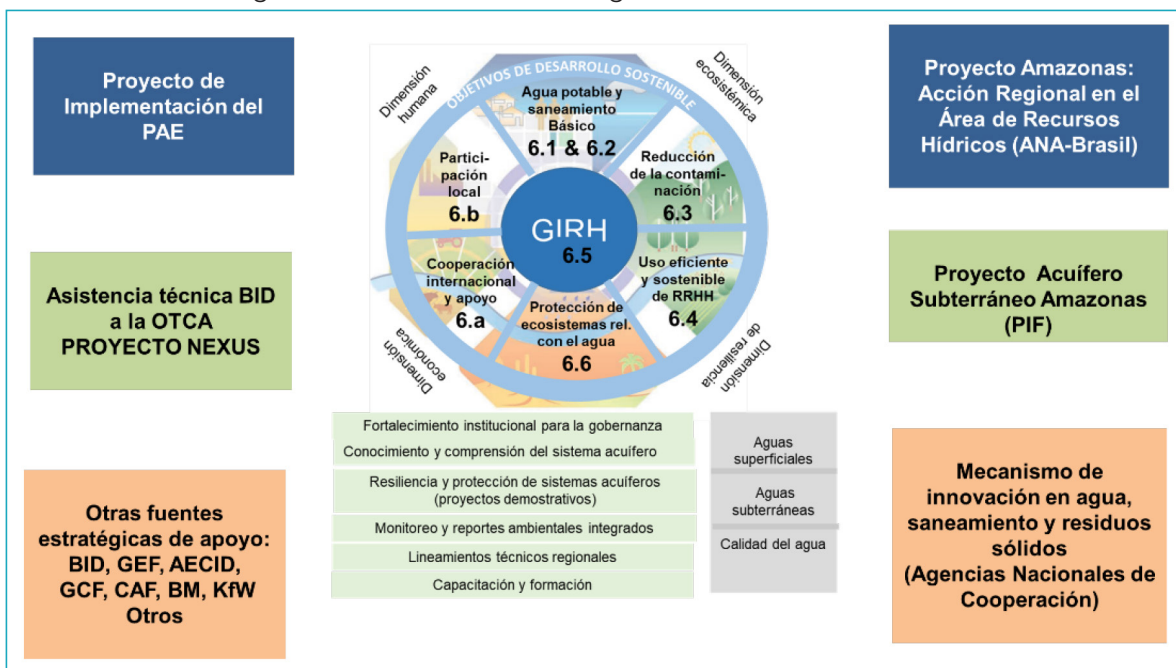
Proyecto de Implementación del PAE

Asistencia técnica BID a la OTCA PROYECTO NEXUS

Otras fuentes estratégicas de apoyo: BID, GEF, AECID, GCF, CAF, BM, KfW Otros

OBJETIVOS DE DESARROLLO SOSTENIBLE

Dimensión humana

Dimensión ecosistémica

Dimensión económica

Dimensión de resiliencia

Agua potable y saneamiento Básico
6.1 & 6.2

Reducción de la contaminación
6.3

Uso eficiente y sostenible de RRHH
6.4

Protección de ecosistemas rel. con el agua
6.6

Cooperación internacional y apoyo
6.a

Participación local
6.b

GIRH
6.5

Fortalecimiento institucional para la gobernanza

Conocimiento y comprensión del sistema acuífero

Resiliencia y protección de sistemas acuíferos (proyectos demostrativos)

Monitoreo y reportes ambientales integrados

Lineamientos técnicos regionales

Capacitación y formación

Aguas superficiales

Aguas subterráneas

Calidad del agua

Proyecto Amazonas: Acción Regional en el Área de Recursos Hídricos (ANA-Brasil)

Proyecto Acuífero Subterráneo Amazonas (PIF)

Mecanismo de innovación en agua, saneamiento y residuos sólidos (Agencias Nacionales de Cooperación)